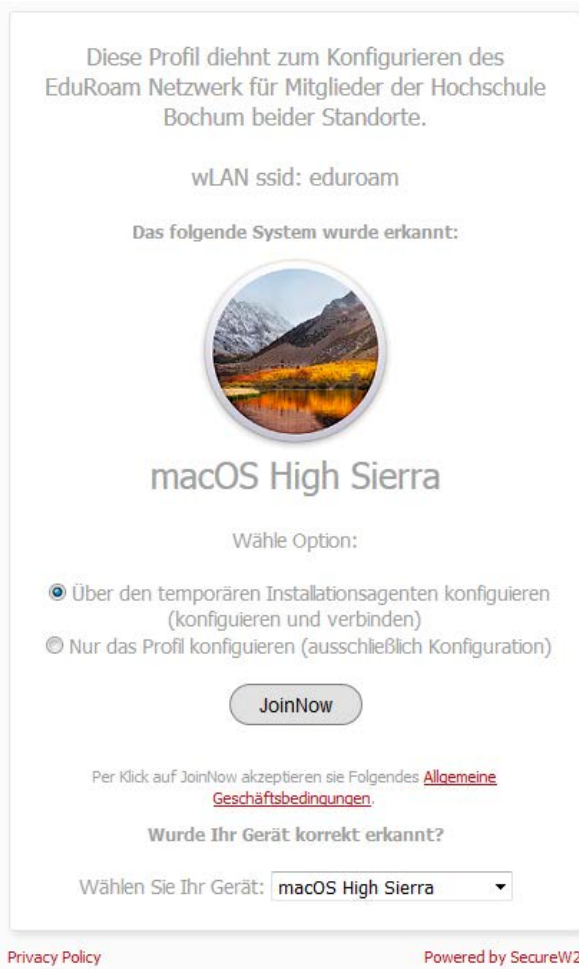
Diese Profil diehnt zum Konfigurieren des EduRoam Netzwerk für Mitglieder der Hochschule Bochum beider Standorte.

wLAN ssid: eduroam

Das folgende System wurde erkannt:

macOS High Sierra

Wähle Option:

Über den temporären Installationsagenten konfigurieren (konfiguieren und verbinden)

Nur das Profil konfiguieren (ausschließlich Konfiguration)

JoinNow

Per Klick auf JoinNow akzeptieren sie Folgendes Allgemeine Geschäftsbedingungen.

Wurde Ihr Gerät korrekt erkannt?

Wählen Sie Ihr Gerät: macOS High Sierra

Privacy Policy

Powered by SecureW2